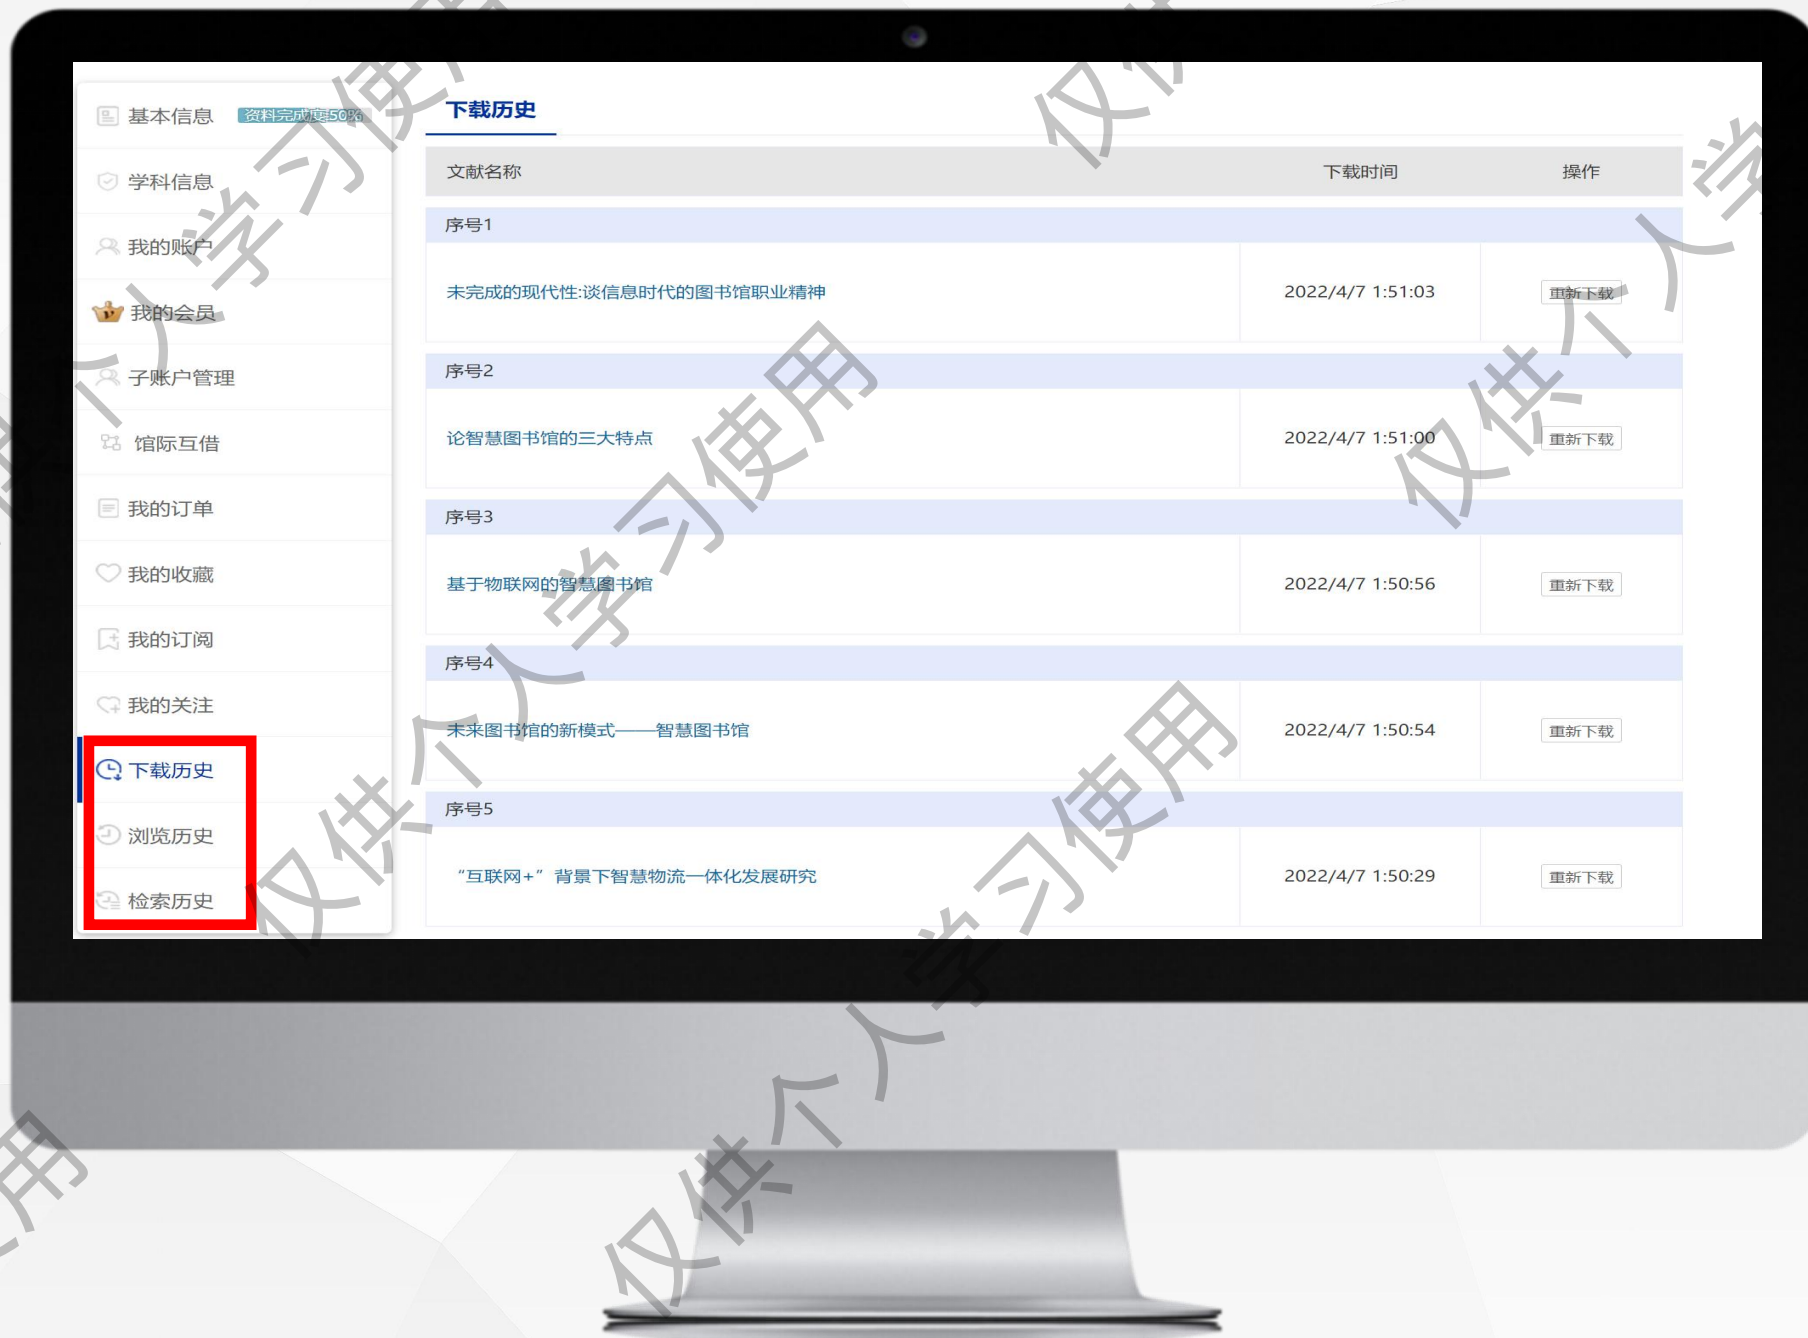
基本信息 资料完成度50%

学科信息

我的账户

我的会员

子账户管理

馆际互借

我的订单

我的收藏

我的订阅

我的关注

下载历史

浏览历史

检索历史

下载历史

| 文献名称 | 下载时间 | 操作 |
|---|---|---|
| 序号1 | | |
| 未完成的现代性:谈信息时代的图书馆职业精神 | 2022/4/7 1:51:03 | 重新下载 |
| 序号2 | | |
| 论智慧图书馆的三大特点 | 2022/4/7 1:51:00 | 重新下载 |
| 序号3 | | |
| 基于物联网的智慧图书馆 | 2022/4/7 1:50:56 | 重新下载 |
| 序号4 | | |
| 未来图书馆的新模式——智慧图书馆 | 2022/4/7 1:50:54 | 重新下载 |
| 序号5 | | |
| “互联网+”背景下智慧物流一体化发展研究 | 2022/4/7 1:50:29 | 重新下载 |

仅供个人学习使用
仅供个人学习使用
仅供个人学习使用
仅供个人学习使用